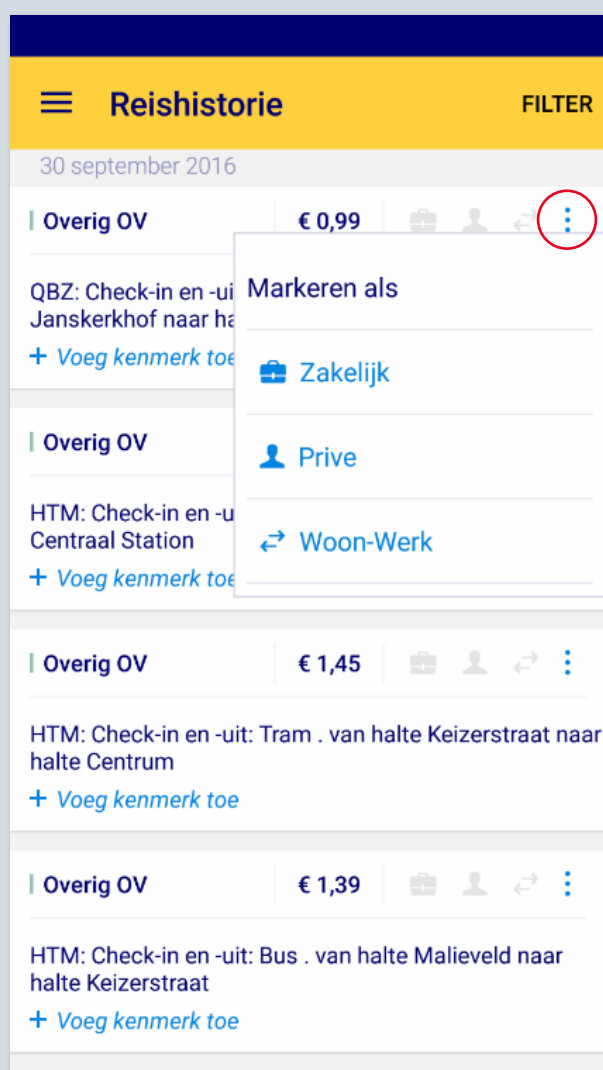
Reishistorie

FILTER

30 september 2016

Overig OV

€ 0,99

QBZ: Check-in en -uit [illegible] Janskerkhof naar ha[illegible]

+ Voeg kenmerk toe

Markeren als

Zakelijk

Prive

Woon-Werk

Overig OV

HTM: Check-in en -ui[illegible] Centraal Station

+ Voeg kenmerk toe

Overig OV

€ 1,45

HTM: Check-in en -uit: Tram . van halte Keizerstraat naar halte Centrum

+ Voeg kenmerk toe

Overig OV

€ 1,39

HTM: Check-in en -uit: Bus . van halte Malieveld naar halte Keizerstraat

+ Voeg kenmerk toe